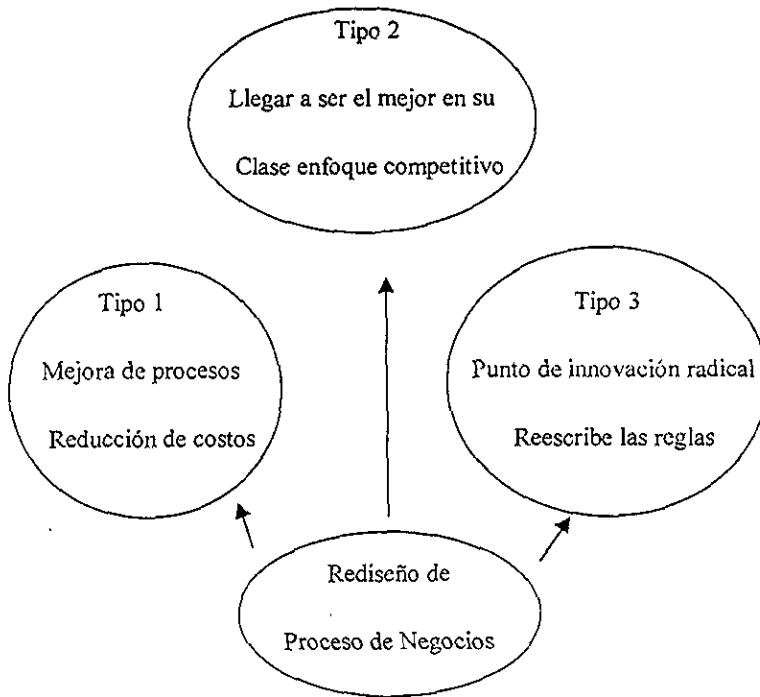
Tipo 2

Llegar a ser el mejor en su

Clase enfoque competitivo

Tipo 1

Mejora de procesos

Reducción de costos

Tipo 3

Punto de innovación radical

Reescribe las reglas

Rediseño de

Proceso de Negocios